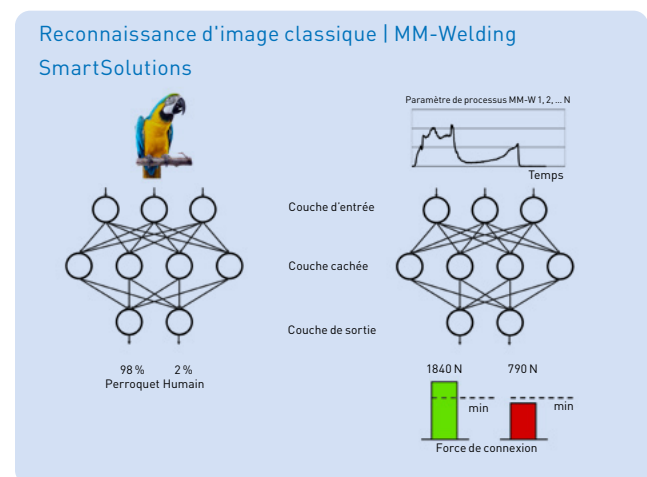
Reconnaissance d'image classique | MM-Welding SmartSolutions

Paramètre de processus MM-W 1, 2, … N

Temps

Couche d'entrée

Couche cachée

Couche de sortie

98 %
Perroquet

2 %
Humain

1840 N

790 N

min

min

Force de connexion